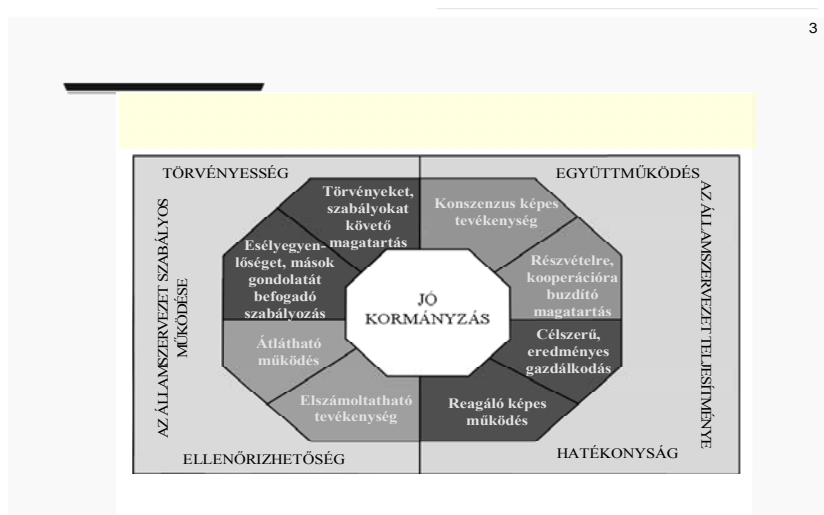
3

TÖRVÉNYESSÉG

EGYÜTTMŰKÖDÉS

AZ ÁLLAMSZERVEZET SZABÁLYOS MŰKÖDÉSE

AZ ÁLLAMSZERVEZET TELJESÍTMÉNYE

Törvényeket, szabályokat követő magatartás

Konszenzus képes tevékenység

Esélyegyenlőséget, mások gondolatát befogadó szabályozás

Részvételre, kooperációra buzdító magatartás

JÓ KORMÁNYZÁS

Átlátható működés

Célszerű, eredményes gazdálkodás

Elszámoltatható tevékenység

Reagáló képes működés

ELLENŐRIZHETŐSÉG

HATÉKONYSÁG